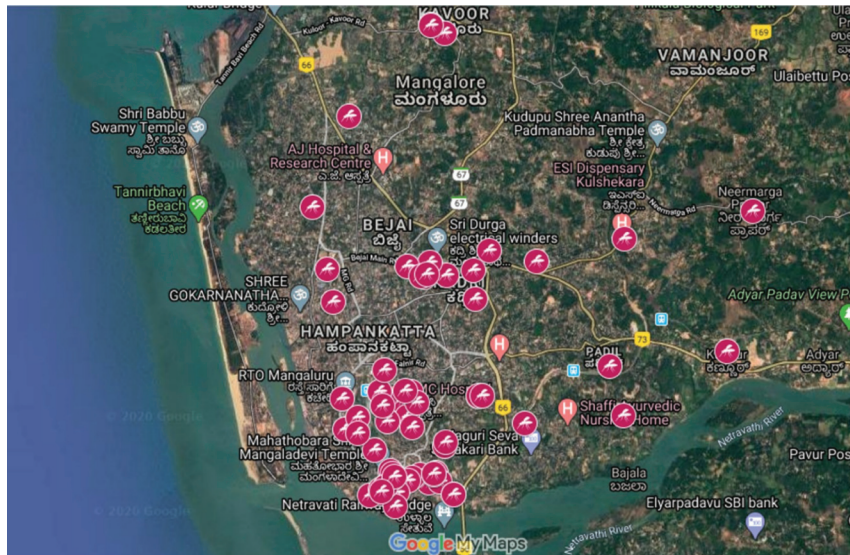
KAVOOR
Kulur - Kavoor Rd
169
VAMANJOOR
ವಾಮಂಜೂರ್
Ulaibettu Pos
66
Mangalore
ಮಂಗಳೂರು
Shri Babbu Swamy Temple
ಶ್ರೀ ಬಬ್ಬು ಸ್ವಾಮಿ ತಾನ
Kudupu Shree Anantha Padmanabha Temple
ಶ್ರೀ ಕುಡುಪು ಶ್ರೀ...
AJ Hospital & Research Centre
ಎ.ಜೆ. ಆಸ್ಪತ್ರೆ
67
ESI Dispensary Kulshekara
67
Tannirbhavi Beach
ತಣ್ಣೀರುಬಾವಿ ಕಡಲತೀರ
Neermarga Pal
BEJAI
ಬಿಜೈ
Sri Durga electrical winders
Bejai Main Rd
SHREE GOKARNANATHA
Adyar Padav View P
HAMPANKATTA
ಹಂಪನಕಟ್ಟಾ
73
PADIL
RTO Mangaluru
MC Hos
66
Kannur
Adyar
ಅಡ್ಯಾರ್
© 2020 Google
Shaffi Ayurvedic Nursing Home
Netravathi River
Mahathobara Shree Mangaladevi Temple
ಮಹತೋಭಾರ ಶ್ರೀ ಮಂಗಳಾದೇವಿ
Baguri Seva Sahakari Bank
Pavur Pos
Bajala
ಬಜಾಲ
Elyarpadavu SBI bank
© 2020 Google
Netravati Railway Bridge
Netravathi River
Google My Maps